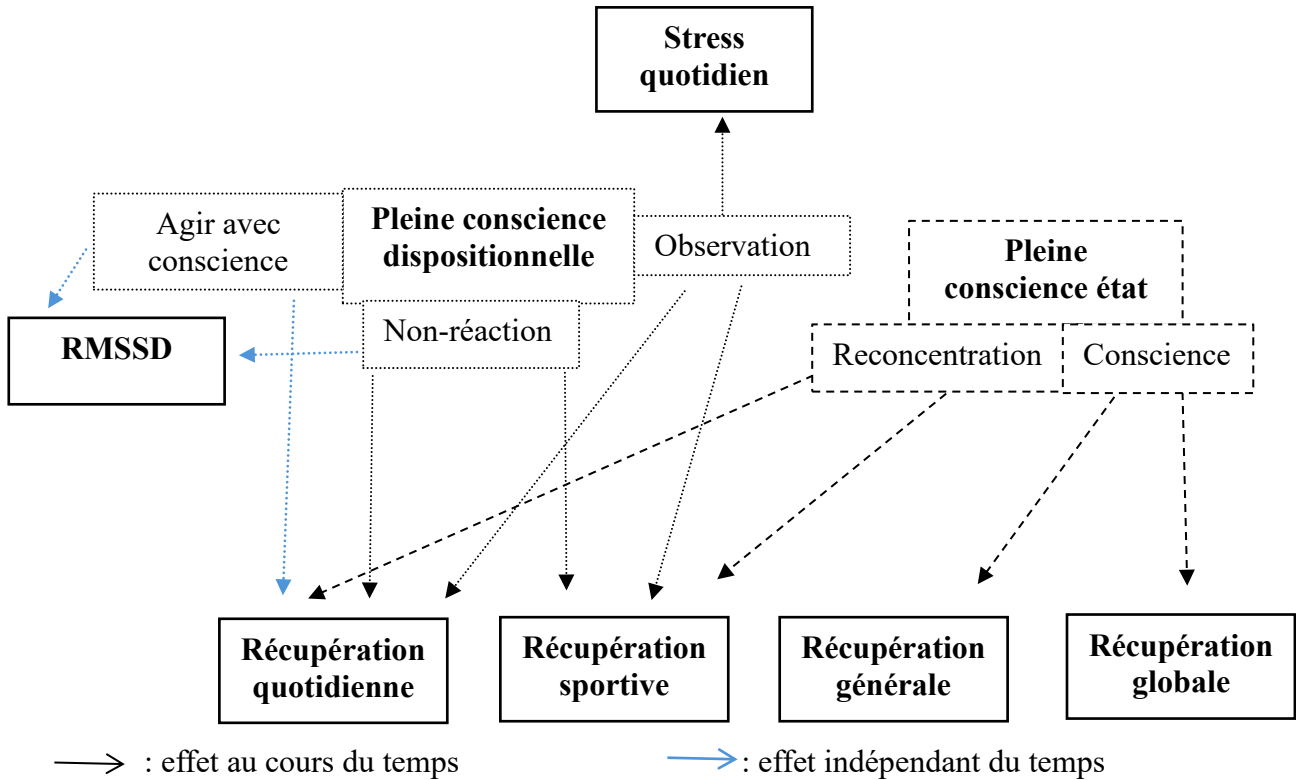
Stress quotidien

Agir avec conscience

Pleine conscience dispositionnelle

Observation

Pleine conscience état

RMSSD

Non-réaction

Reconcentration

Conscience

Récupération quotidienne

Récupération sportive

Récupération générale

Récupération globale

: effet au cours du temps

: effet indépendant du temps